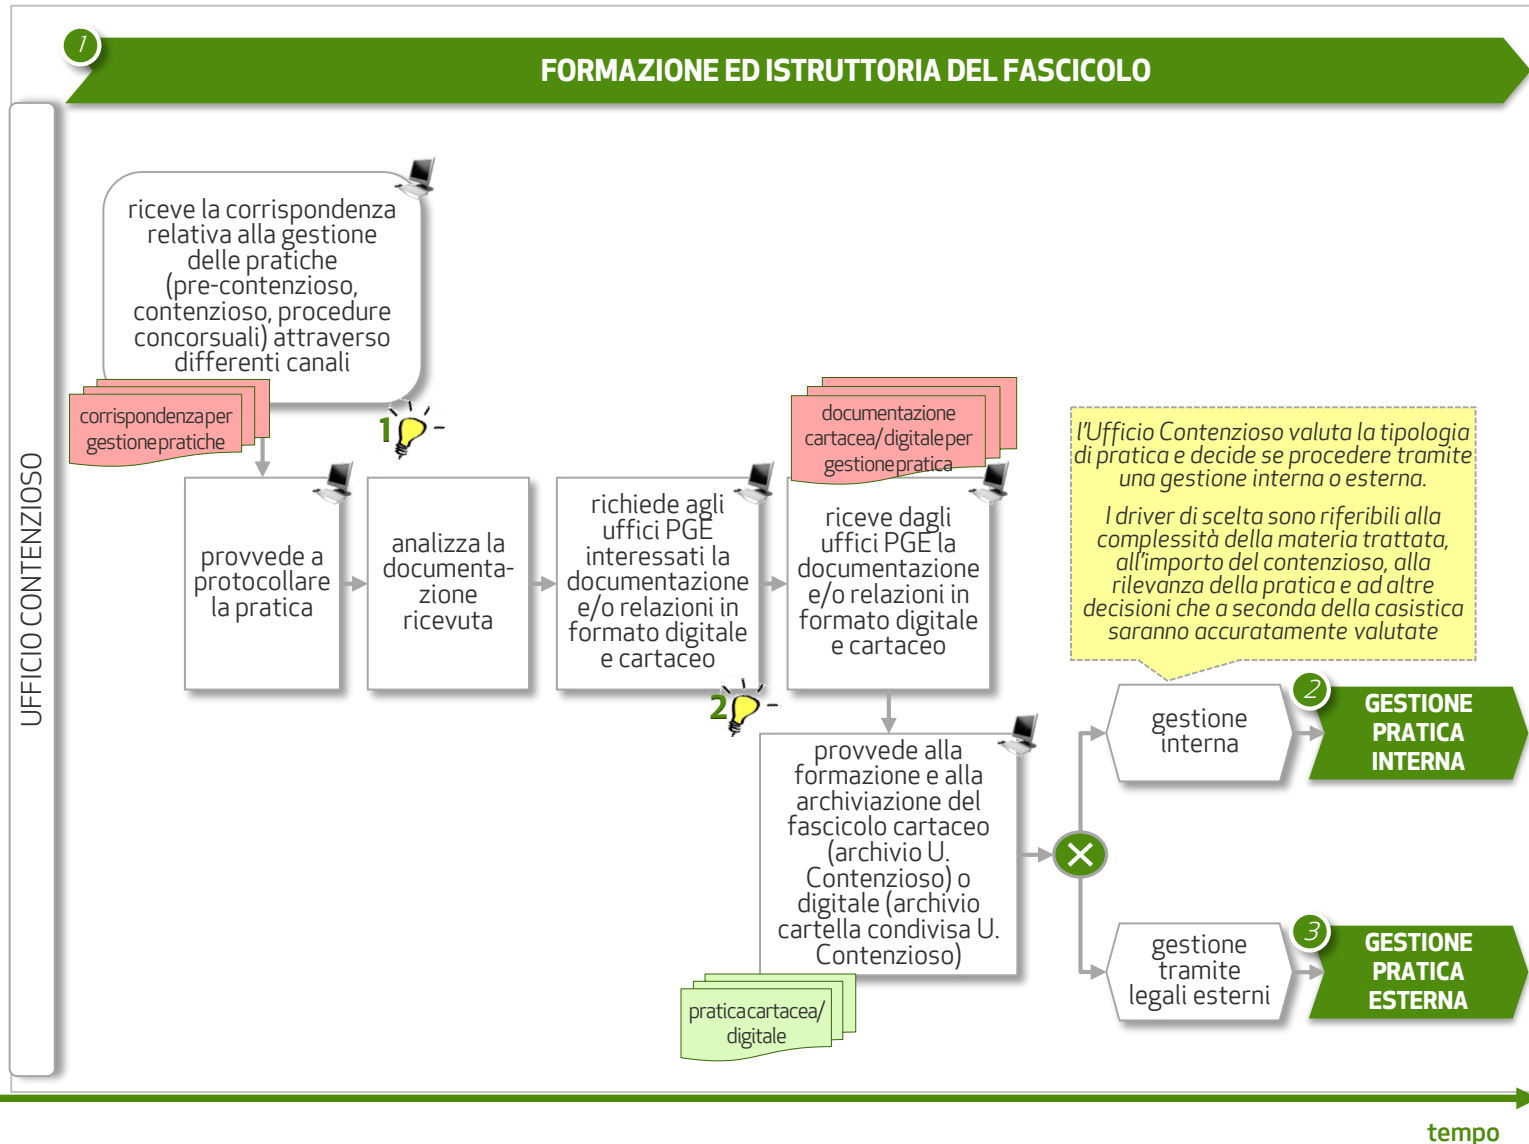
1

FORMAZIONE ED ISTRUTTORIA DEL FASCICOLO

UFFICIO CONTENZIOSO

riceve la corrispondenza relativa alla gestione delle pratiche (pre-contenzioso, contenzioso, procedure concorsuali) attraverso differenti canali

corrispondenza per gestione pratiche

1

provvede a protocollare la pratica

analizza la documentazione ricevuta

richiede agli uffici PGE interessati la documentazione e/o relazioni in formato digitale e cartaceo

documentazione cartacea/digitale per gestione pratica

riceve dagli uffici PGE la documentazione e/o relazioni in formato digitale e cartaceo

2

l'Ufficio Contenzioso valuta la tipologia di pratica e decide se procedere tramite una gestione interna o esterna.

I driver di scelta sono riferibili alla complessità della materia trattata, all'importo del contenzioso, alla rilevanza della pratica e ad altre decisioni che a seconda della casistica saranno accuratamente valutate

provvede alla formazione e alla archiviazione del fascicolo cartaceo (archivio U. Contenzioso) o digitale (archivio cartella condivisa U. Contenzioso)

pratica cartacea/ digitale

gestione interna

2

GESTIONE PRATICA INTERNA

gestione tramite legali esterni

3

GESTIONE PRATICA ESTERNA

tempo